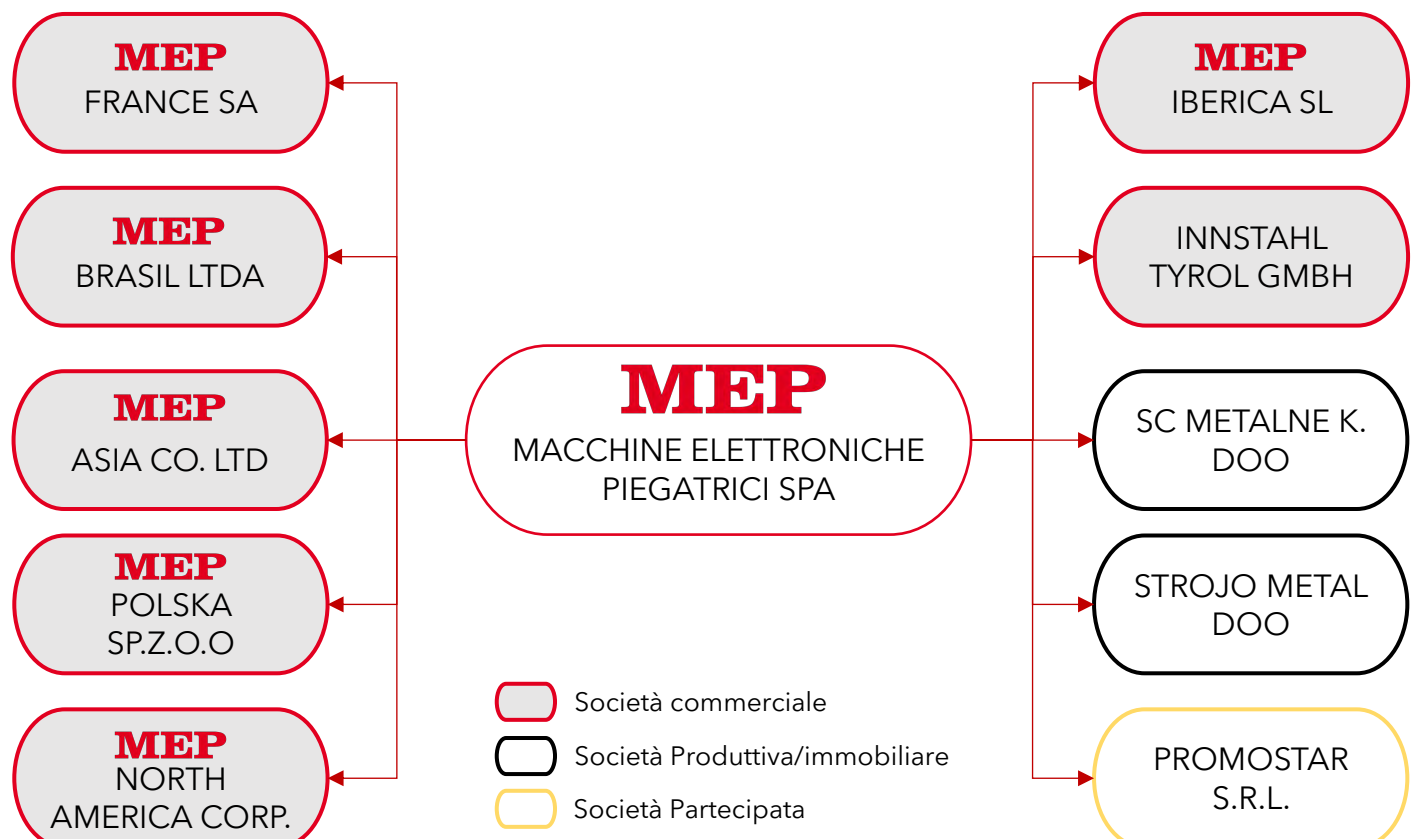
MEP
FRANCE SA

MEP
BRASIL LTDA

MEP
ASIA CO. LTD

MEP
POLSKA
SP.Z.O.O

MEP
NORTH
AMERICA CORP.

MEP
MACCHINE ELETTRONICHE
PIEGATRICI SPA

Società commerciale
Società Produttiva/immobiliare
Società Partecipata

MEP
IBERICA SL

INNSTAHL
TYROL GMBH

SC METALNE K.
DOO

STROJO METAL
DOO

PROMOSTAR
S.R.L.